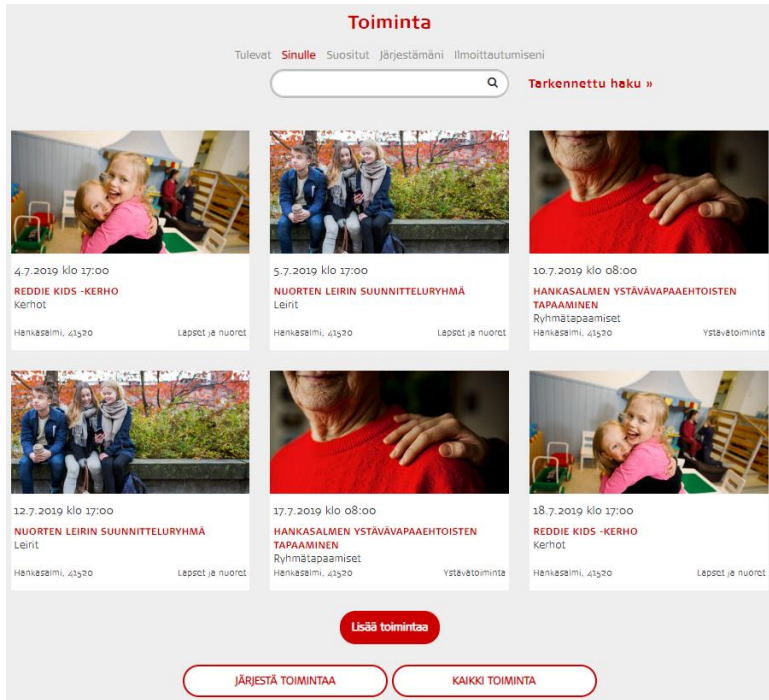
Toiminta

Tulevat Sinulle Suositut Järjestämäni Ilmoittautumiseni

Tarkennettu haku »

4.7.2019 klo 17:00
REDDIE KIDS -KERHO
Kerhot
Hankasalmi, 41520
Lapset ja nuoret

5.7.2019 klo 17:00
NUORTEN LEIRIN SUUNNITTELURYHMÄ
Leirit
Hankasalmi, 41520
Lapset ja nuoret

10.7.2019 klo 08:00
HANKASALMEN YSTÄVÄVAPAAEHTOISTEN TAPAAMINEN
Ryhmätapaamiset
Hankasalmi, 41520
Ystävätoiminta

12.7.2019 klo 17:00
NUORTEN LEIRIN SUUNNITTELURYHMÄ
Leirit
Hankasalmi, 41520
Lapset ja nuoret

17.7.2019 klo 08:00
HANKASALMEN YSTÄVÄVAPAAEHTOISTEN TAPAAMINEN
Ryhmätapaamiset
Hankasalmi, 41520
Ystävätoiminta

18.7.2019 klo 17:00
REDDIE KIDS -KERHO
Kerhot
Hankasalmi, 41520
Lapset ja nuoret

Lisää toimintaa

JÄRJESTÄ TOIMINTAA
KAIKKI TOIMINTA